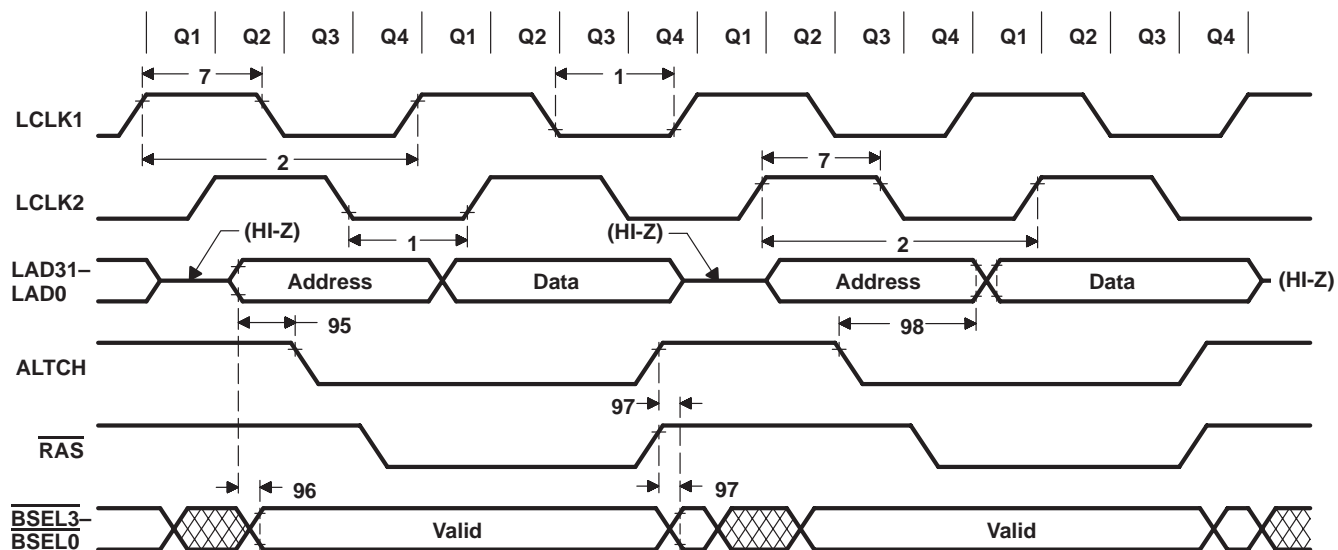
Q1 Q2 Q3 Q4 Q1 Q2 Q3 Q4 Q1 Q2 Q3 Q4 Q1 Q2 Q3 Q4

7

1

LCLK1

2

7

LCLK2

(HI-Z)

1

(HI-Z)

2

LAD31–
LAD0

Address

Data

Address

Data

(HI-Z)

95

98

ALTCH

97

$\overline{RAS}$

96

97

$\overline{BSEL3}$–
$\overline{BSEL0}$

Valid

Valid